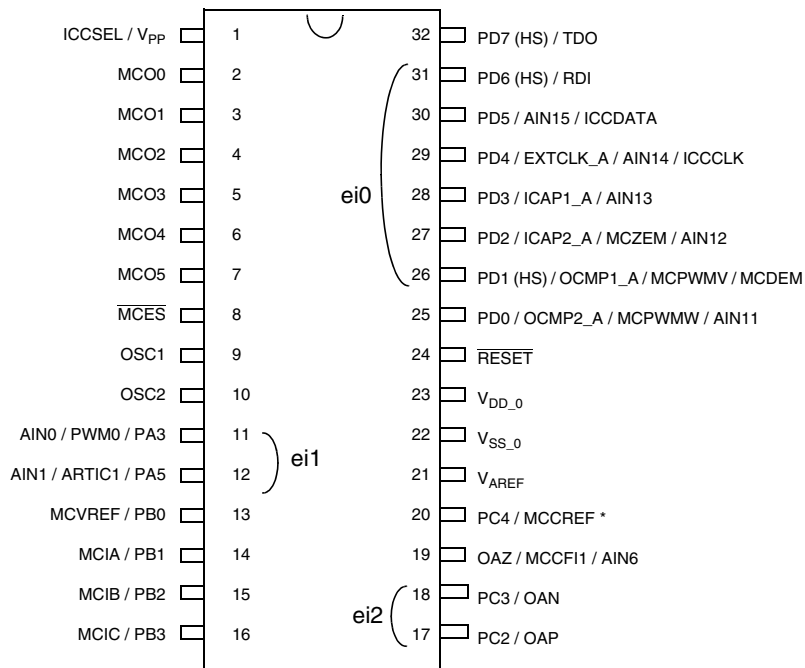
ICCSEL / $V_{PP}$ 1
MCO0 2
MCO1 3
MCO2 4
MCO3 5
MCO4 6
MCO5 7
$\overline{MCES}$ 8
OSC1 9
OSC2 10
AIN0 / PWM0 / PA3 11
AIN1 / ARTIC1 / PA5 12
MCVREF / PB0 13
MCIA / PB1 14
MCIB / PB2 15
MCIC / PB3 16

ei1
ei0
ei2

32 PD7 (HS) / TDO
31 PD6 (HS) / RDI
30 PD5 / AIN15 / ICCDATA
29 PD4 / EXTCLK_A / AIN14 / ICCCLK
28 PD3 / ICAP1_A / AIN13
27 PD2 / ICAP2_A / MCZEM / AIN12
26 PD1 (HS) / OCMP1_A / MCPWMV / MCDEM
25 PD0 / OCMP2_A / MCPWMW / AIN11
24 $\overline{RESET}$
23 $V_{DD\_0}$
22 $V_{SS\_0}$
21 $V_{AREF}$
20 PC4 / MCCREF *
19 OAZ / MCCFI1 / AIN6
18 PC3 / OAN
17 PC2 / OAP